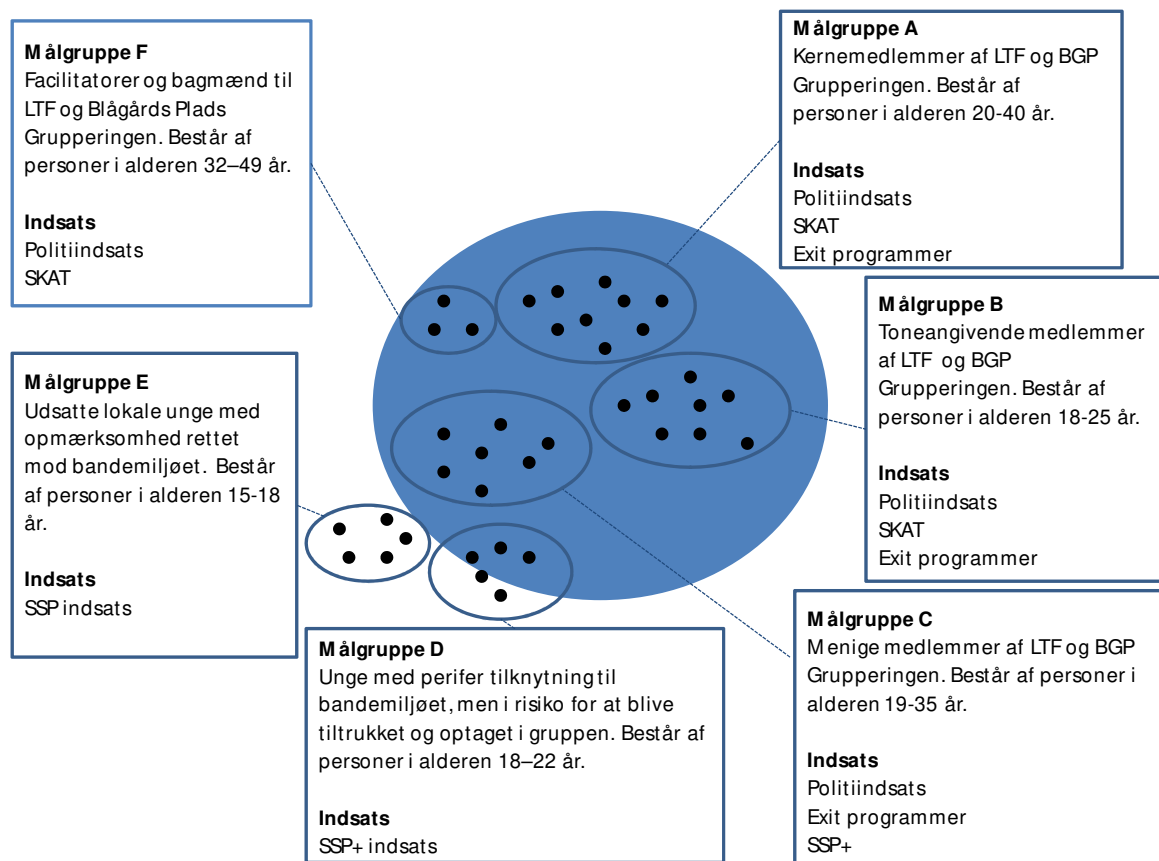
Målgruppe F
Facilitatorer og bagmænd til LTF og Blågårds Plads Grupperingen. Består af personer i alderen 32–49 år.

Indsats
Politiindsats
SKAT

Målgruppe A
Kernemedlemmer af LTF og BGP Grupperingen. Består af personer i alderen 20-40 år.

Indsats
Politiindsats
SKAT
Exit programmer

Målgruppe B
Toneangivende medlemmer af LTF og BGP Grupperingen. Består af personer i alderen 18-25 år.

Indsats
Politiindsats
SKAT
Exit programmer

Målgruppe E
Udsatte lokale unge med opmærksomhed rettet mod bandemiljøet. Består af personer i alderen 15-18 år.

Indsats
SSP indsats

Målgruppe D
Unge med perifer tilknytning til bandemiljøet, men i risiko for at blive tiltrukket og optaget i gruppen. Består af personer i alderen 18–22 år.

Indsats
SSP+ indsats

Målgruppe C
Menige medlemmer af LTF og BGP Grupperingen. Består af personer i alderen 19-35 år.

Indsats
Politiindsats
Exit programmer
SSP+